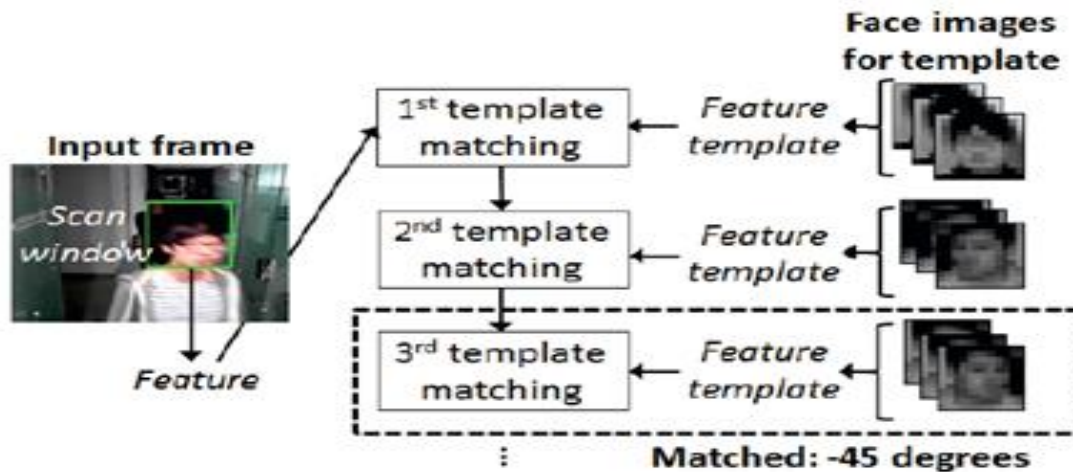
Face images for template

Input frame

Scan window

Feature

1$^{st}$ template matching

Feature template

2$^{nd}$ template matching

Feature template

3$^{rd}$ template matching

Feature template

⋮

Matched: -45 degrees